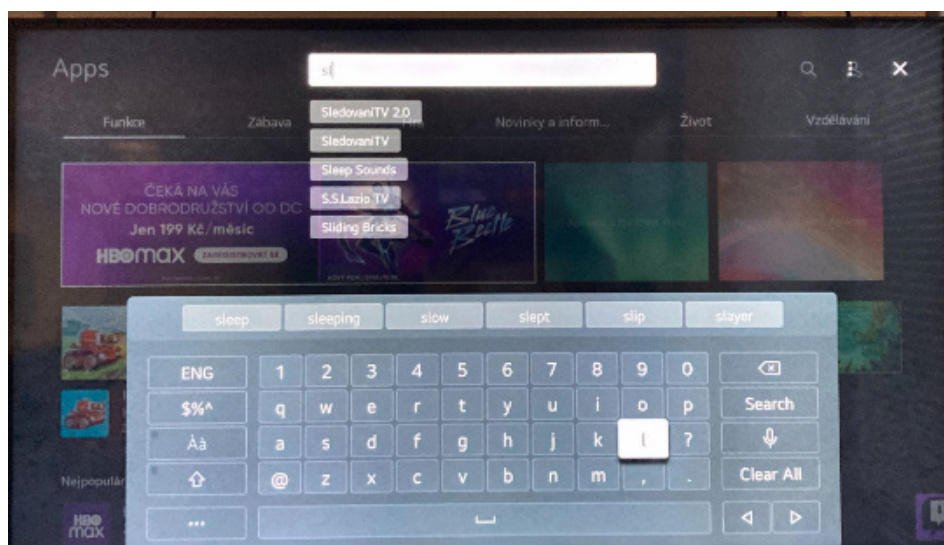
Apps

sl

SledovaniTV 2.0
SledovaniTV
Sleep Sounds
S.S.Lazio TV
Sliding Bricks

Funkce Zábava Novinky a inform... Život Vzdělávání

ČEKÁ NA VÁS NOVÉ DOBRODRUŽSTVÍ OD DC
Jen 199 Kč/měsíc
HBOmax ZAREGISTROVAT SE

Blue Beetle

sleep sleeping slow slept slip slayer

| ENG | 1 | 2 | 3 | 4 | 5 | 6 | 7 | 8 | 9 | 0 | ⌫ |
|---|---|---|---|---|---|---|---|---|---|---|---|
| $%^ | q | w | e | r | t | y | u | i | o | p | Search |
| Àà | a | s | d | f | g | h | j | k | l | ? | 🎙 |
| ⇧ | @ | z | x | c | v | b | n | m | , | . | Clear All |
| ... | ␣ | | | | | | | | | | ◁ ▷ |

Nejpopulár

HBO max